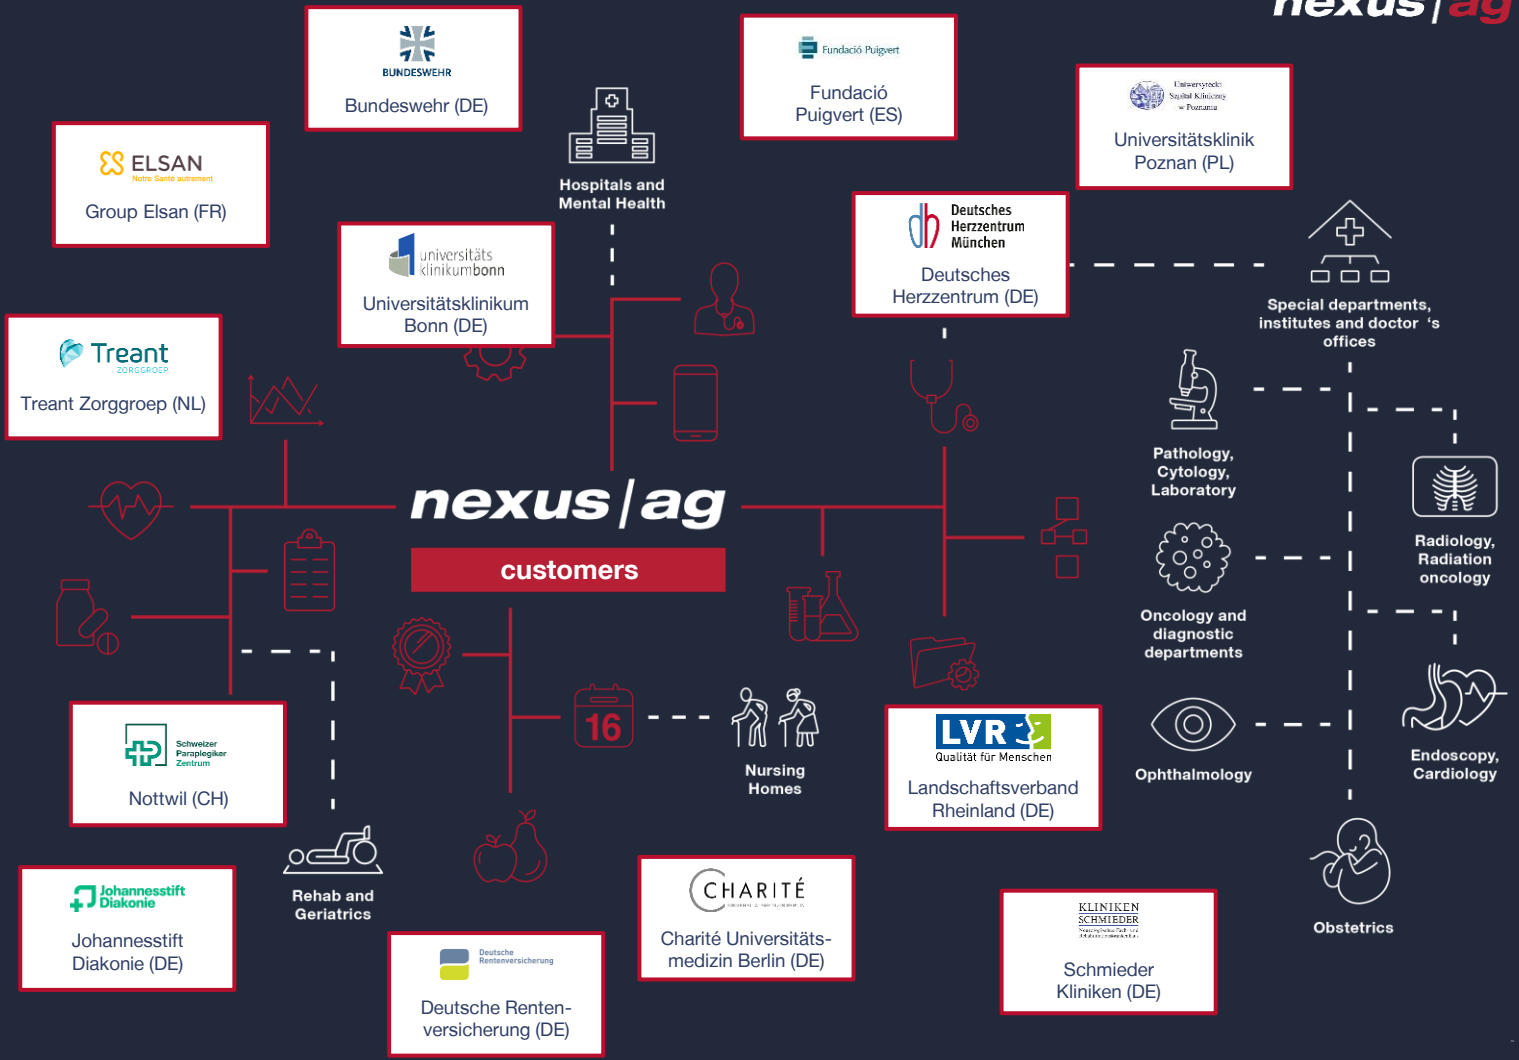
nexus | ag

BUNDESWEHR
Bundeswehr (DE)

Fundació Puigvert
Fundació Puigvert (ES)

Uniwersytecki Szpital Kliniczny w Poznaniu
Universitätsklinik Poznan (PL)

ELSAN
Notre Santé autrement
Group Elsan (FR)

Hospitals and Mental Health

universitäts klinikumbonn
Universitätsklinikum Bonn (DE)

Deutsches Herzzentrum München
Deutsches Herzzentrum (DE)

Special departments, institutes and doctor 's offices

Treant
ZORGGROEP
Treant Zorggroep (NL)

Pathology, Cytology, Laboratory

nexus | ag
customers

Radiology, Radiation oncology

Oncology and diagnostic departments

16

Nursing Homes

Schweizer Paraplegiker Zentrum
Nottwil (CH)

LVR
Qualität für Menschen
Landschaftsverband Rheinland (DE)

Ophthalmology

Endoscopy, Cardiology

Johannesstift Diakonie
Johannesstift Diakonie (DE)

Rehab and Geriatrics

CHARITÉ
Charité Universitätsmedizin Berlin (DE)

Obstetrics

Deutsche Rentenversicherung
Deutsche Rentenversicherung (DE)

KLINIKEN SCHMIEDER
Schmieder Kliniken (DE)